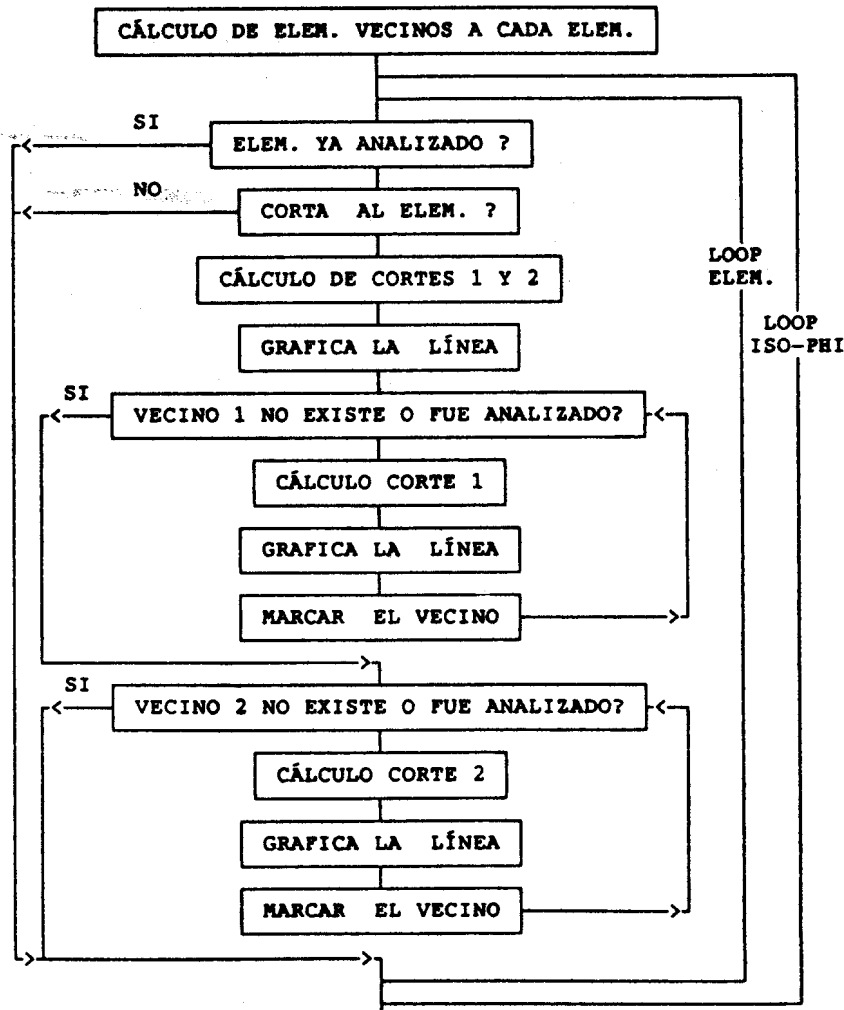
CÁLCULO DE ELEM. VECINOS A CADA ELEM.

SI
ELEM. YA ANALIZADO ?

NO
CORTA AL ELEM. ?

CÁLCULO DE CORTES 1 Y 2

GRAFICA LA LÍNEA

LOOP ELEM.

LOOP ISO-PHI

SI
VECINO 1 NO EXISTE O FUE ANALIZADO?

CÁLCULO CORTE 1

GRAFICA LA LÍNEA

MARCAR EL VECINO

SI
VECINO 2 NO EXISTE O FUE ANALIZADO?

CÁLCULO CORTE 2

GRAFICA LA LÍNEA

MARCAR EL VECINO